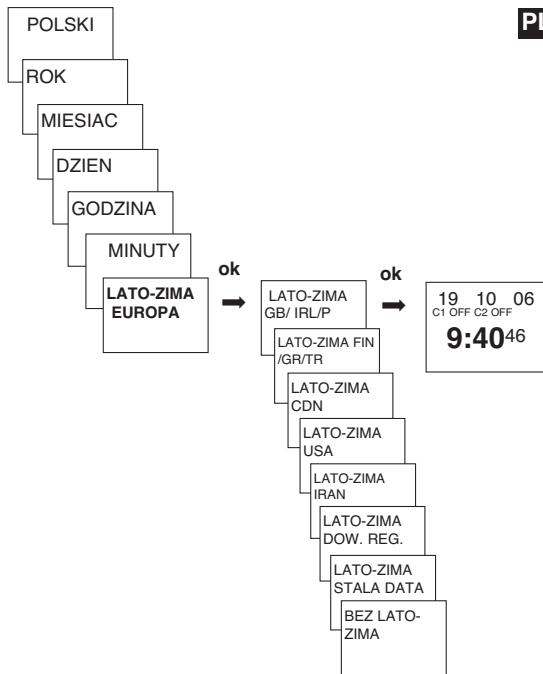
PL

POLSKI

ROK

MIESIAC

DZIEN

GODZINA

MINUTY

LATO-ZIMA EUROPA

ok

LATO-ZIMA GB/ IRL/P

LATO-ZIMA FIN /GR/TR

LATO-ZIMA CDN

LATO-ZIMA USA

LATO-ZIMA IRAN

LATO-ZIMA DOW. REG.

LATO-ZIMA STALA DATA

BEZ LATO-ZIMA

ok

19 10 06
C1 OFF C2 OFF
9:40$^{46}$